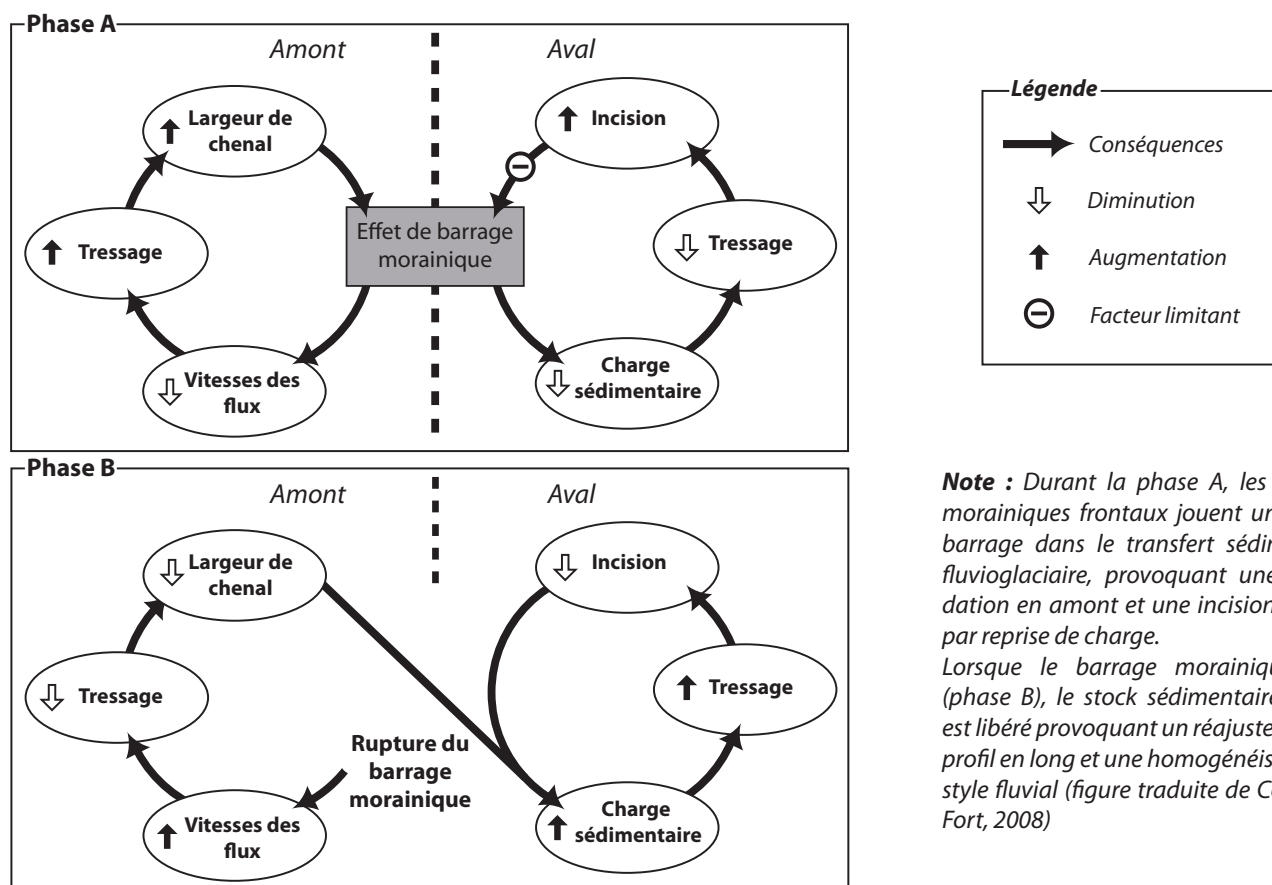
Phase A

Amont

Aval

Largeur de chenal

Incision

Effet de barrage morainique

Tressage

Tressage

Vitesses des flux

Charge sédimentaire

Légende

Conséquences

Diminution

Augmentation

Facteur limitant

Phase B

Amont

Aval

Largeur de chenal

Incision

Tressage

Tressage

Rupture du barrage morainique

Vitesses des flux

Charge sédimentaire

Note : Durant la phase A, les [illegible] morainiques frontaux jouent un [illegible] barrage dans le transfert sédi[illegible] fluvioglaciaire, provoquant une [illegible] dation en amont et une incision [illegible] par reprise de charge.
Lorsque le barrage morainiqu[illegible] (phase B), le stock sédimentaire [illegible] est libéré provoquant un réajuste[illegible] profil en long et une homogénéis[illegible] style fluvial (figure traduite de C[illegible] Fort, 2008)